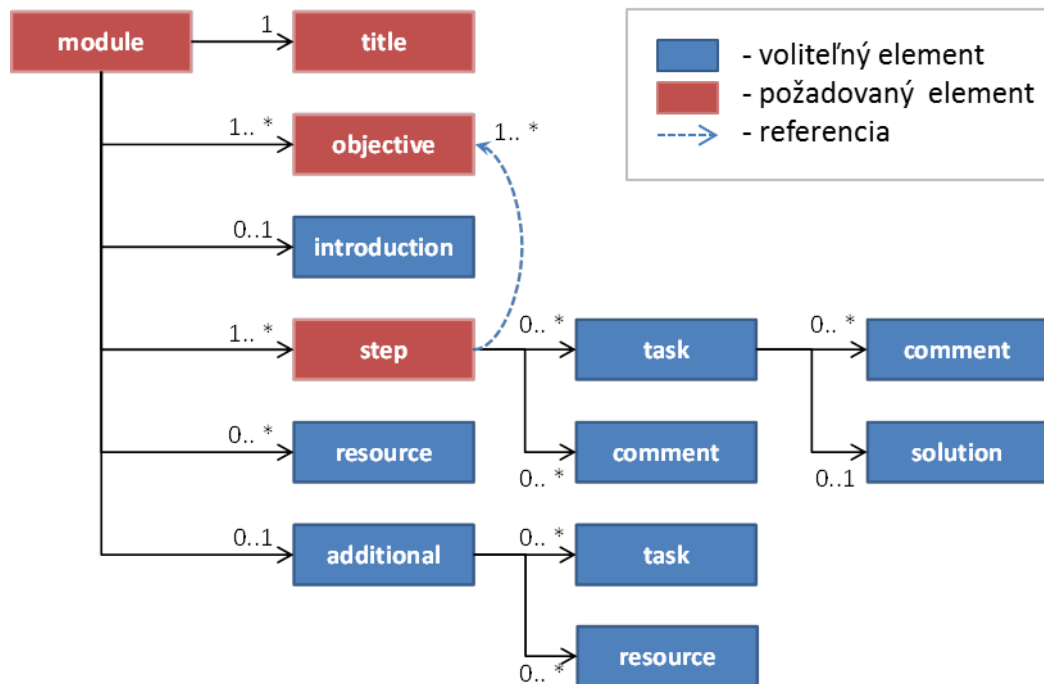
module

1

title

1.. *

objective

1.. *

0..1

introduction

1.. *

step

0.. *

task

0.. *

comment

0.. *

resource

comment

0.. *

solution

0..1

0..1

additional

0.. *

task

resource

0.. *

- voliteľný element

- požadovaný element

- referencia